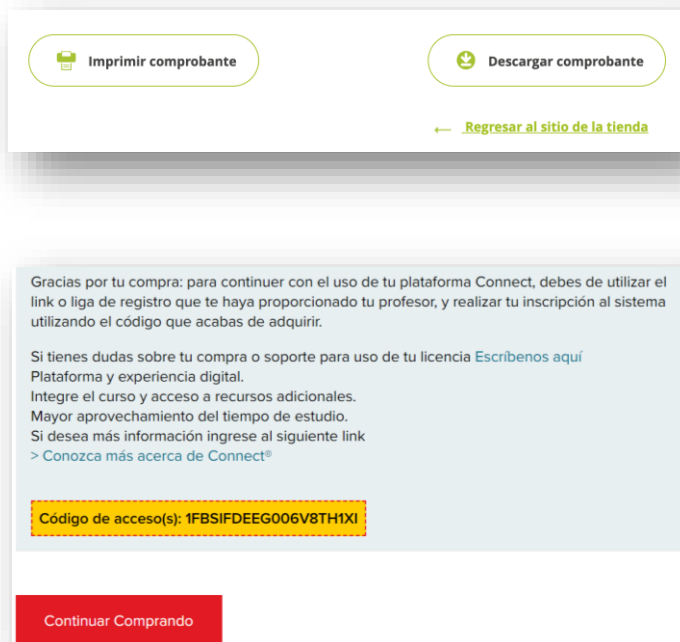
Imprimir comprobante

Descargar comprobante

← Regresar al sitio de la tienda

Gracias por tu compra: para continuer con el uso de tu plataforma Connect, debes de utilizar el link o liga de registro que te haya proporcionado tu profesor, y realizar tu inscripción al sistema utilizando el código que acabas de adquirir.

Si tienes dudas sobre tu compra o soporte para uso de tu licencia Escríbenos aquí
Plataforma y experiencia digital.
Integre el curso y acceso a recursos adicionales.
Mayor aprovechamiento del tiempo de estudio.
Si desea más información ingrese al siguiente link
> Conozca más acerca de Connect®

Código de acceso(s): 1FBSIFDEEG006V8TH1XI

Continuar Comprando